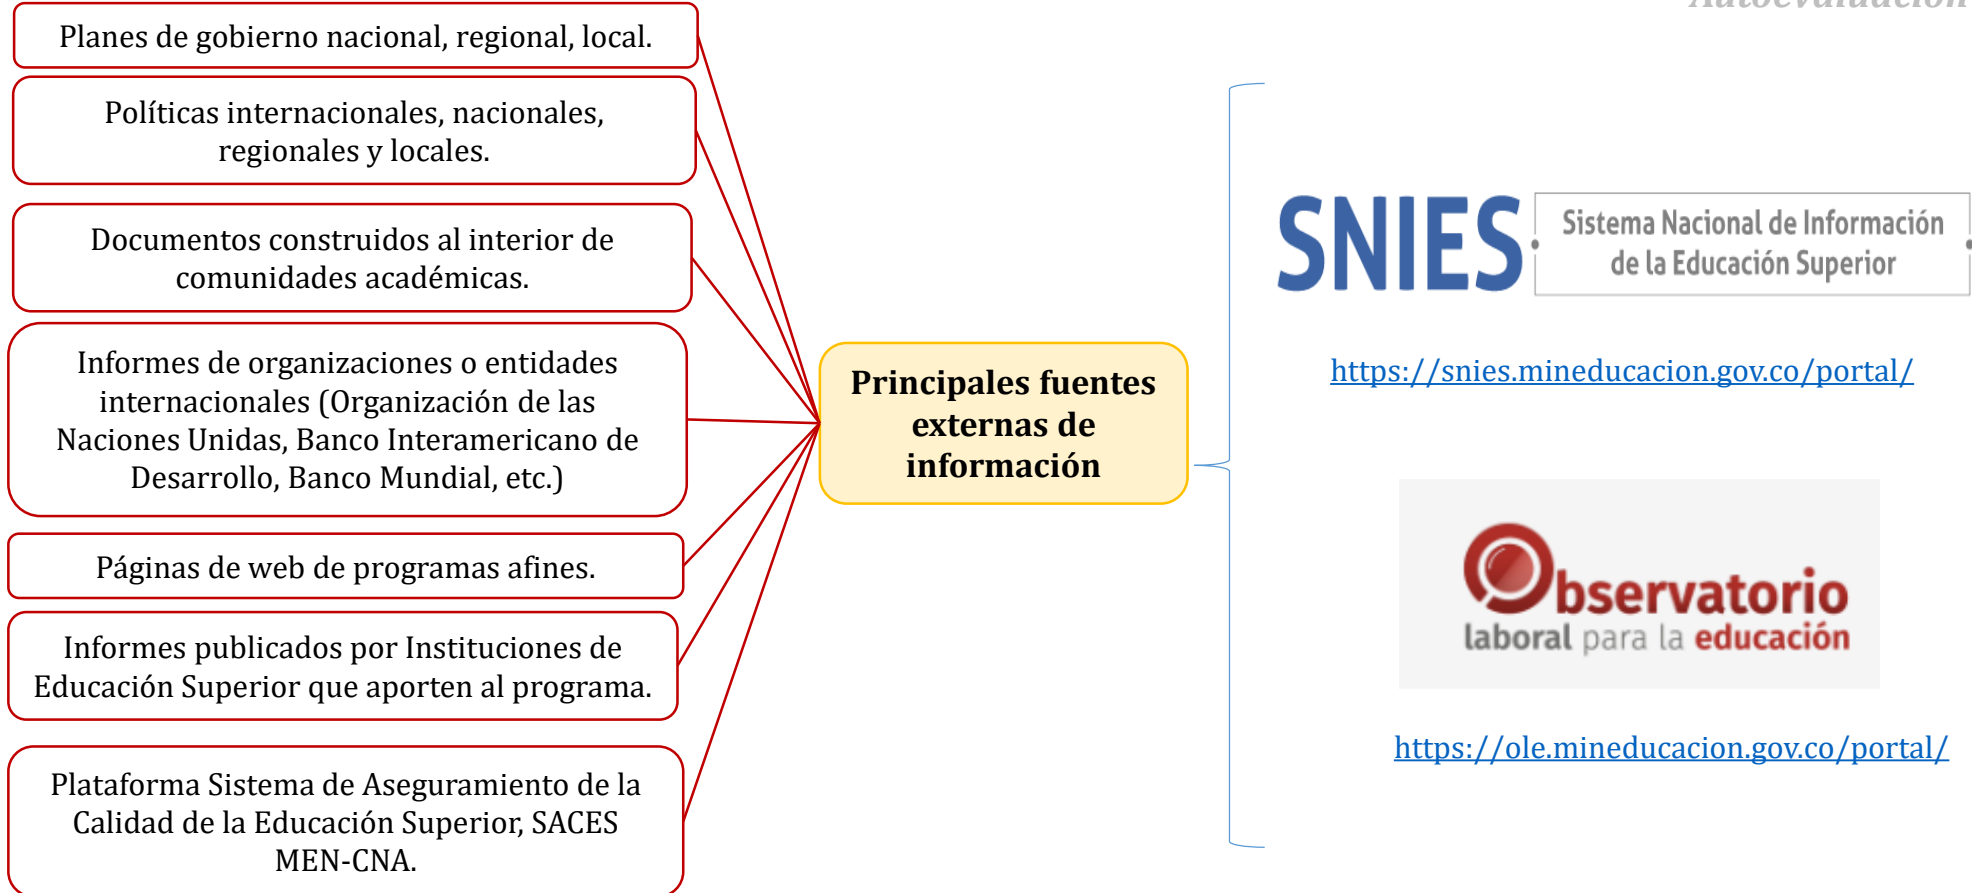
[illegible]

Planes de gobierno nacional, regional, local.

Políticas internacionales, nacionales, regionales y locales.

Documentos construidos al interior de comunidades académicas.

Informes de organizaciones o entidades internacionales (Organización de las Naciones Unidas, Banco Interamericano de Desarrollo, Banco Mundial, etc.)

Páginas de web de programas afines.

Informes publicados por Instituciones de Educación Superior que aporten al programa.

Plataforma Sistema de Aseguramiento de la Calidad de la Educación Superior, SACES MEN-CNA.

Principales fuentes externas de información

SNIES Sistema Nacional de Información de la Educación Superior

https://snies.mineducacion.gov.co/portal/

Observatorio laboral para la educación

https://ole.mineducacion.gov.co/portal/